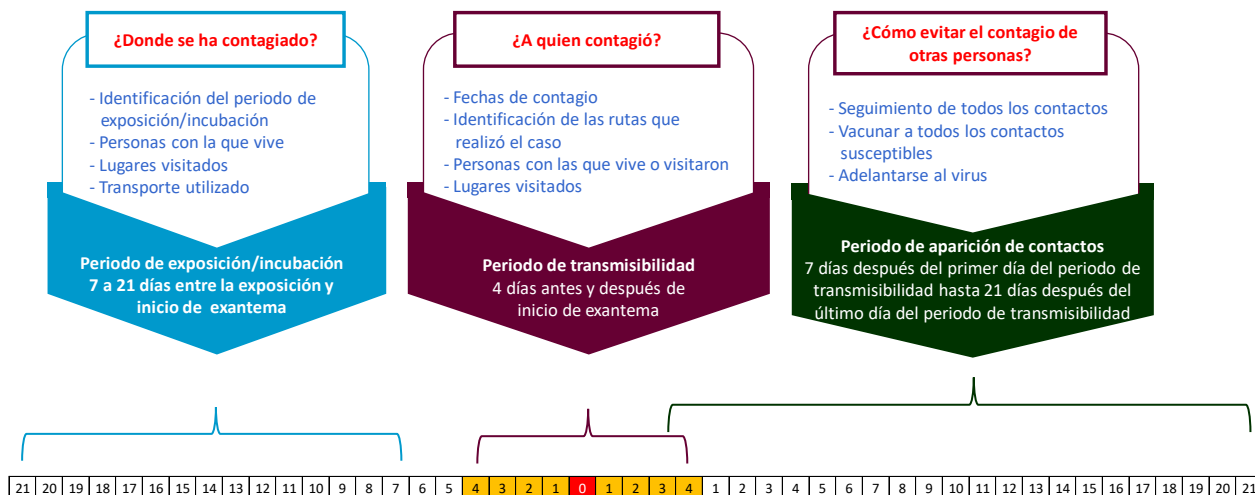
¿Donde se ha contagiado?

- Identificación del periodo de exposición/incubación
- Personas con la que vive
- Lugares visitados
- Transporte utilizado

Periodo de exposición/incubación 7 a 21 días entre la exposición y inicio de exantema

¿A quien contagió?

- Fechas de contagio
- Identificación de las rutas que realizó el caso
- Personas con las que vive o visitaron
- Lugares visitados

Periodo de transmisibilidad
4 días antes y después de inicio de exantema

¿Cómo evitar el contagio de otras personas?

- Seguimiento de todos los contactos
- Vacunar a todos los contactos susceptibles
- Adelantarse al virus

Periodo de aparición de contactos
7 días después del primer día del periodo de transmisibilidad hasta 21 días después del último día del periodo de transmisibilidad

| 21 | 20 | 19 | 18 | 17 | 16 | 15 | 14 | 13 | 12 | 11 | 10 | 9 | 8 | 7 | 6 | 5 | 4 | 3 | 2 | 1 | 0 | 1 | 2 | 3 | 4 | 1 | 2 | 3 | 4 | 5 | 6 | 7 | 8 | 9 | 10 | 11 | 12 | 13 | 14 | 15 | 16 | 17 | 18 | 19 | 20 | 21 |
|---|---|---|---|---|---|---|---|---|---|---|---|---|---|---|---|---|---|---|---|---|---|---|---|---|---|---|---|---|---|---|---|---|---|---|---|---|---|---|---|---|---|---|---|---|---|---|